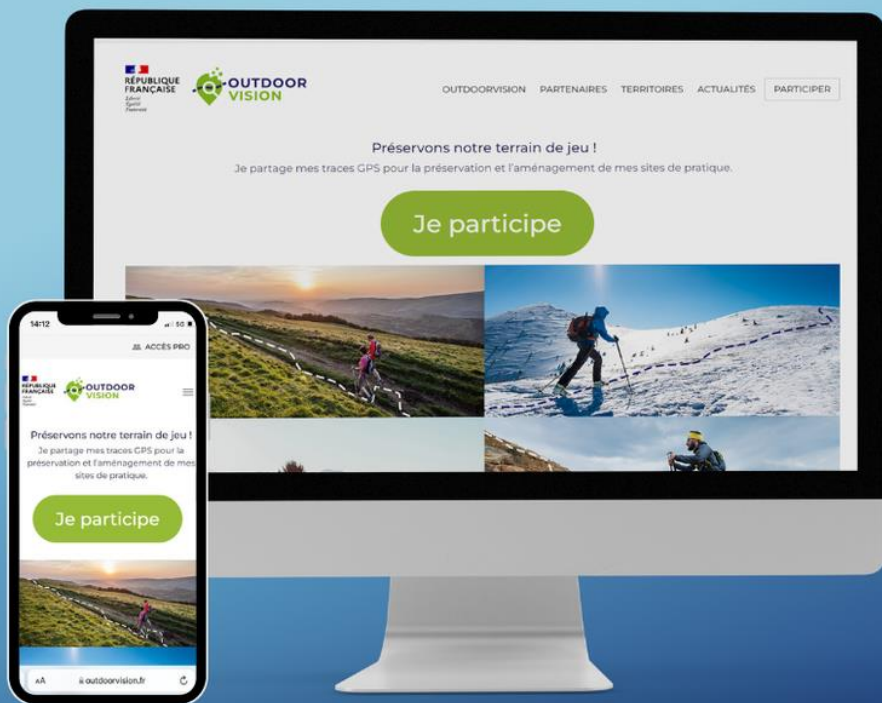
RÉPUBLIQUE FRANÇAISE
Liberté
Égalité
Fraternité

OUTDOOR VISION

OUTDOORVISION PARTENAIRES TERRITOIRES ACTUALITÉS PARTICIPER

Préservons notre terrain de jeu !

Je partage mes traces GPS pour la préservation et l'aménagement de mes sites de pratique.

Je participe

14:12 5G

ACCÈS PRO

RÉPUBLIQUE FRANÇAISE

OUTDOOR VISION

Préservons notre terrain de jeu !

Je partage mes traces GPS pour la préservation et l'aménagement de mes sites de pratique.

Je participe

AA outdoorvision.fr